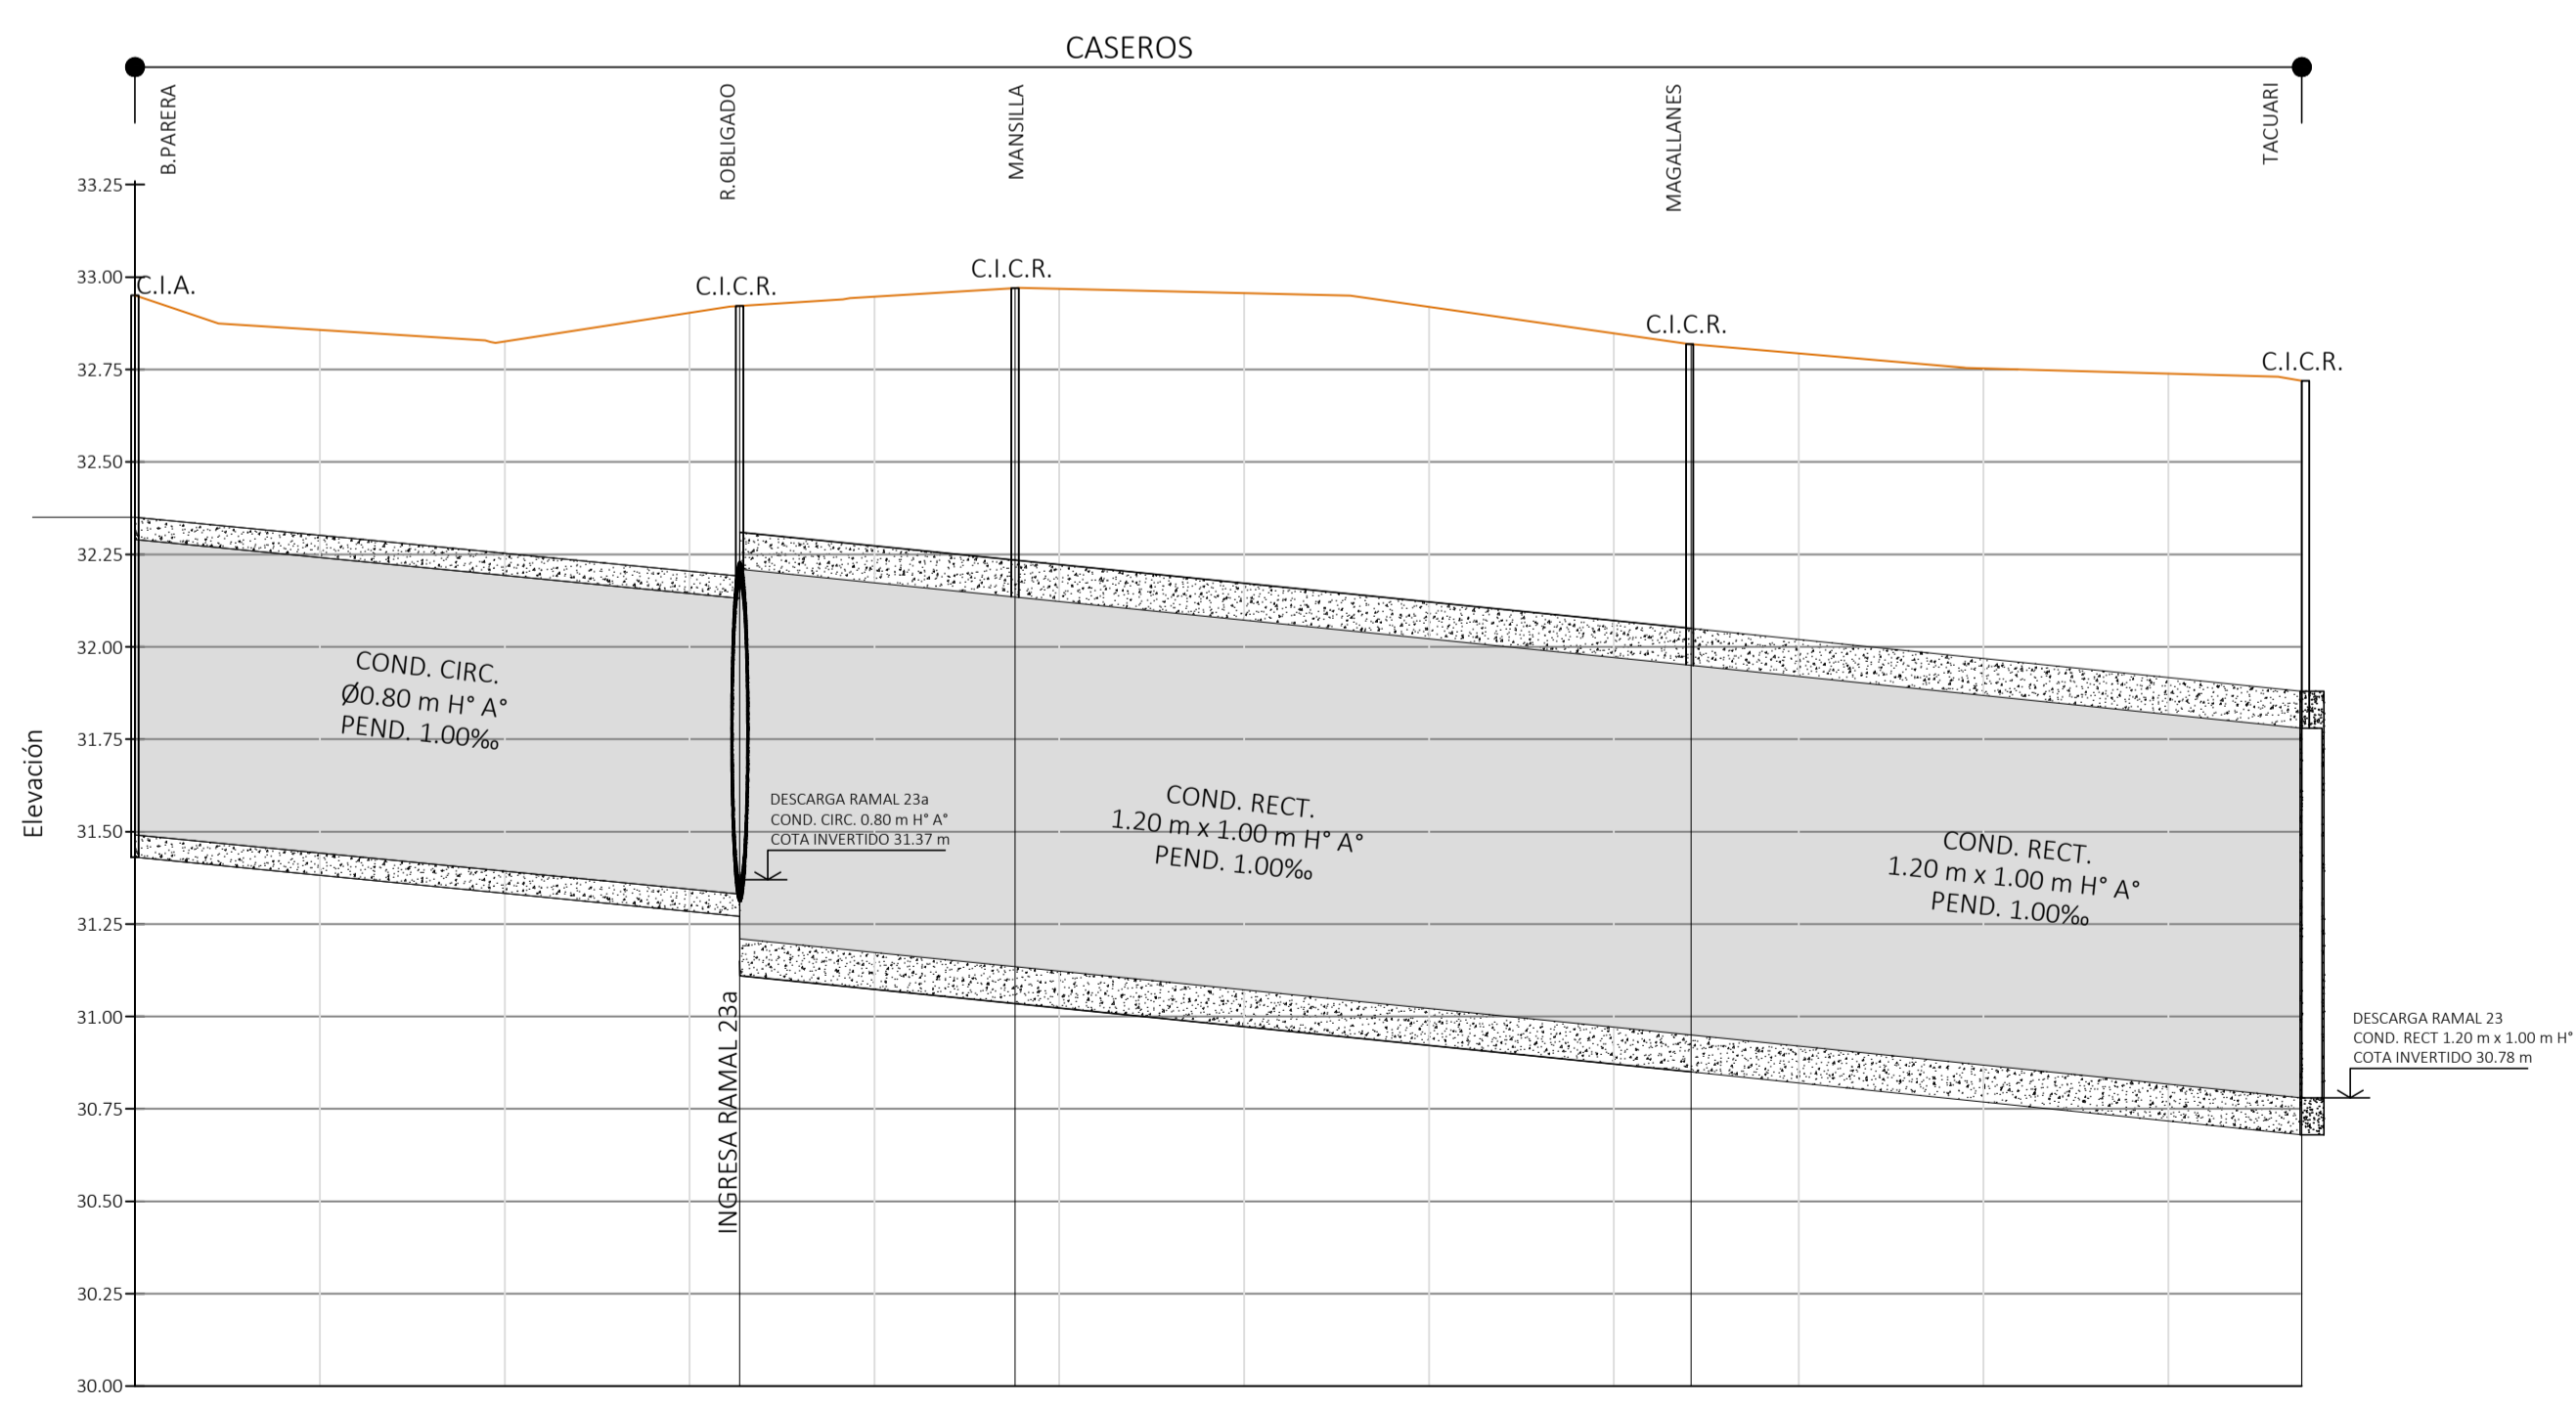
CASEROS

B.PARERA
R.OBLIGADO
MANSILLA
MAGALLANES
TACUARI

C.I.A.
C.I.C.R.
C.I.C.R.
C.I.C.R.
C.I.C.R.

33.25
33.00
32.75
32.50
32.25
32.00
31.75
31.50
31.25
31.00
30.75
30.50
30.25
30.00

Elevación

COND. CIRC.
Ø0.80 m H° A°
PEND. 1.00‰

DESCARGA RAMAL 23a
COND. CIRC. 0.80 m H° A°
COTA INVERTIDO 31.37 m

COND. RECT.
1.20 m x 1.00 m H° A°
PEND. 1.00‰

COND. RECT.
1.20 m x 1.00 m H° A°
PEND. 1.00‰

INGRESA RAMAL 23a

DESCARGA RAMAL 23
COND. RECT 1.20 m x 1.00 m H°
COTA INVERTIDO 30.78 m